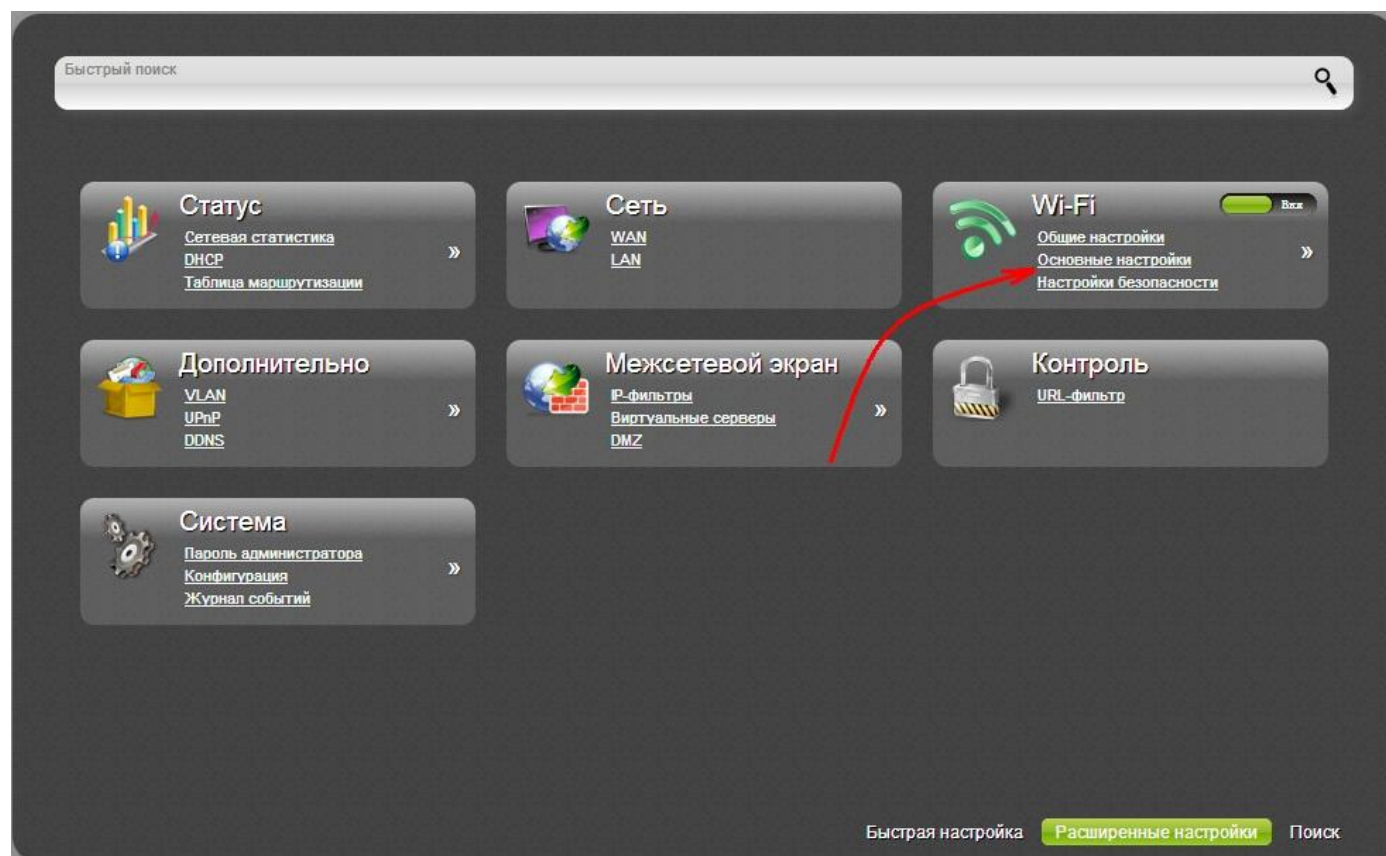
Быстрый поиск

Статус
Сетевая статистика
DHCP
Таблица маршрутизации
»

Сеть
WAN
LAN

Wi-Fi
Вкл
Общие настройки
Основные настройки
Настройки безопасности
»

Дополнительно
VLAN
UPnP
DDNS
»

Межсетевой экран
IP-фильтры
Виртуальные серверы
DMZ
»

Контроль
URL-фильтр

Система
Пароль администратора
Конфигурация
Журнал событий
»

Быстрая настройка
Расширенные настройки
Поиск